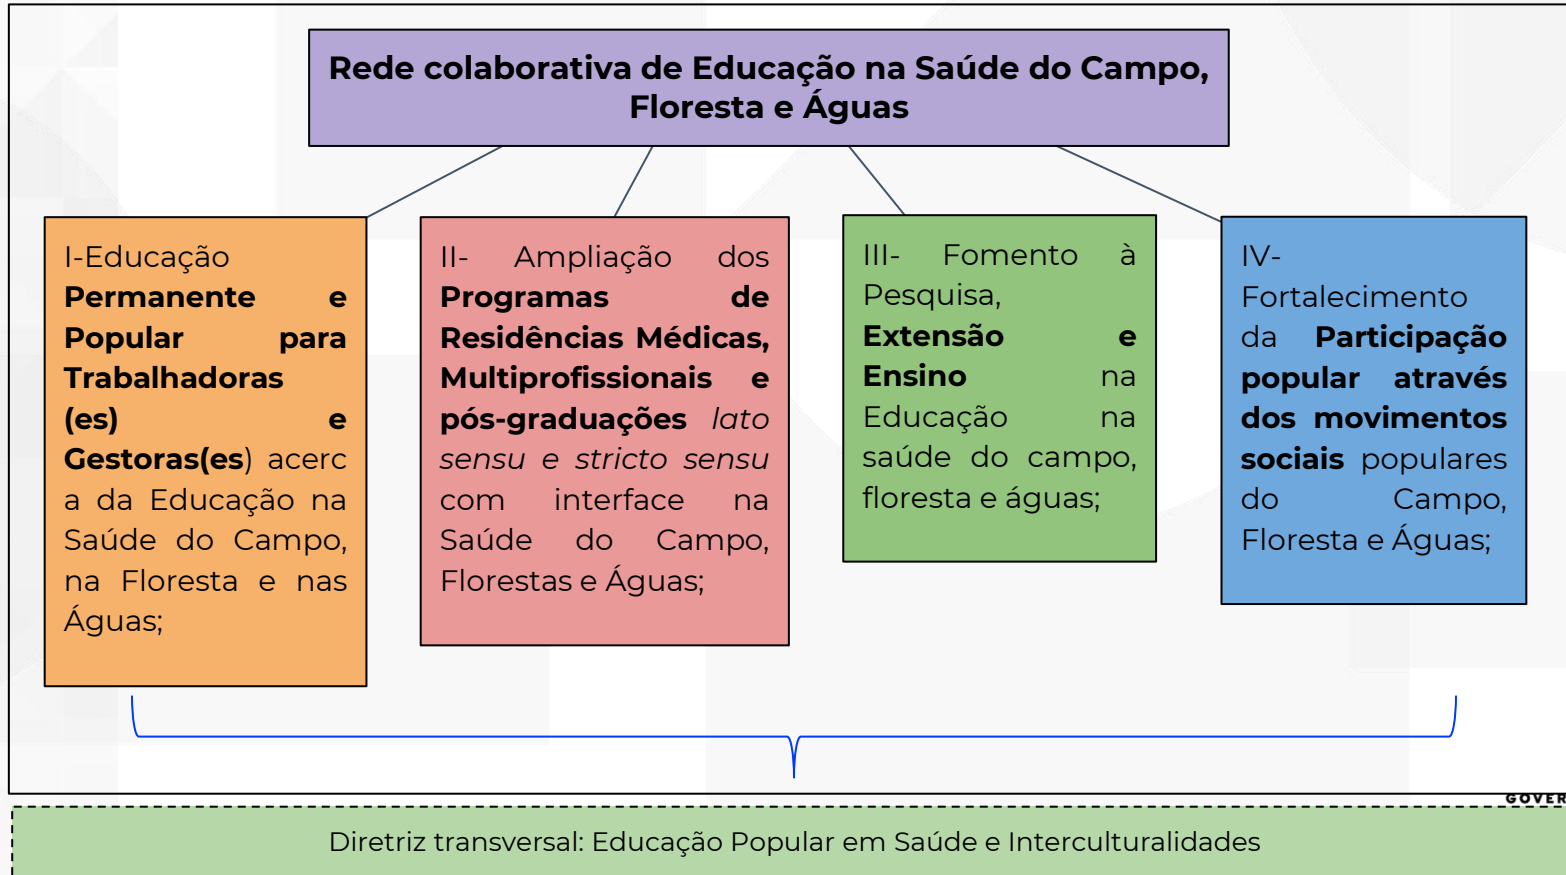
Rede colaborativa de Educação na Saúde do Campo, Floresta e Águas

I-Educação Permanente e Popular para Trabalhadoras (es) e Gestoras(es) acerca da Educação na Saúde do Campo, na Floresta e nas Águas;

II- Ampliação dos Programas de Residências Médicas, Multiprofissionais e pós-graduações *lato sensu* e *stricto sensu* com interface na Saúde do Campo, Florestas e Águas;

III- Fomento à Pesquisa, Extensão e Ensino na Educação na saúde do campo, floresta e águas;

IV- Fortalecimento da Participação popular através dos movimentos sociais populares do Campo, Floresta e Águas;

GOVER

Diretriz transversal: Educação Popular em Saúde e Interculturalidades